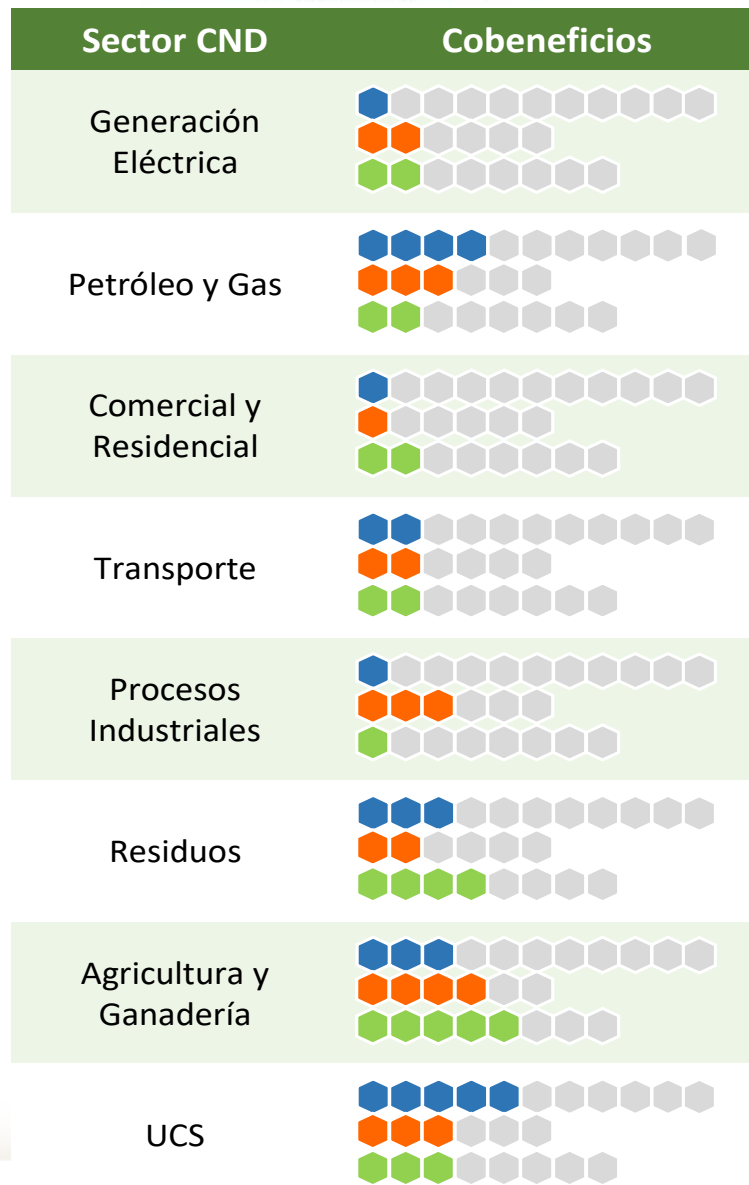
| Sector CND | Cobeneficios |
|---|---|
| Generación Eléctrica | |
| Petróleo y Gas | |
| Comercial y Residencial | |
| Transporte | |
| Procesos Industriales | |
| Residuos | |
| Agricultura y Ganadería | |
| UCS | |